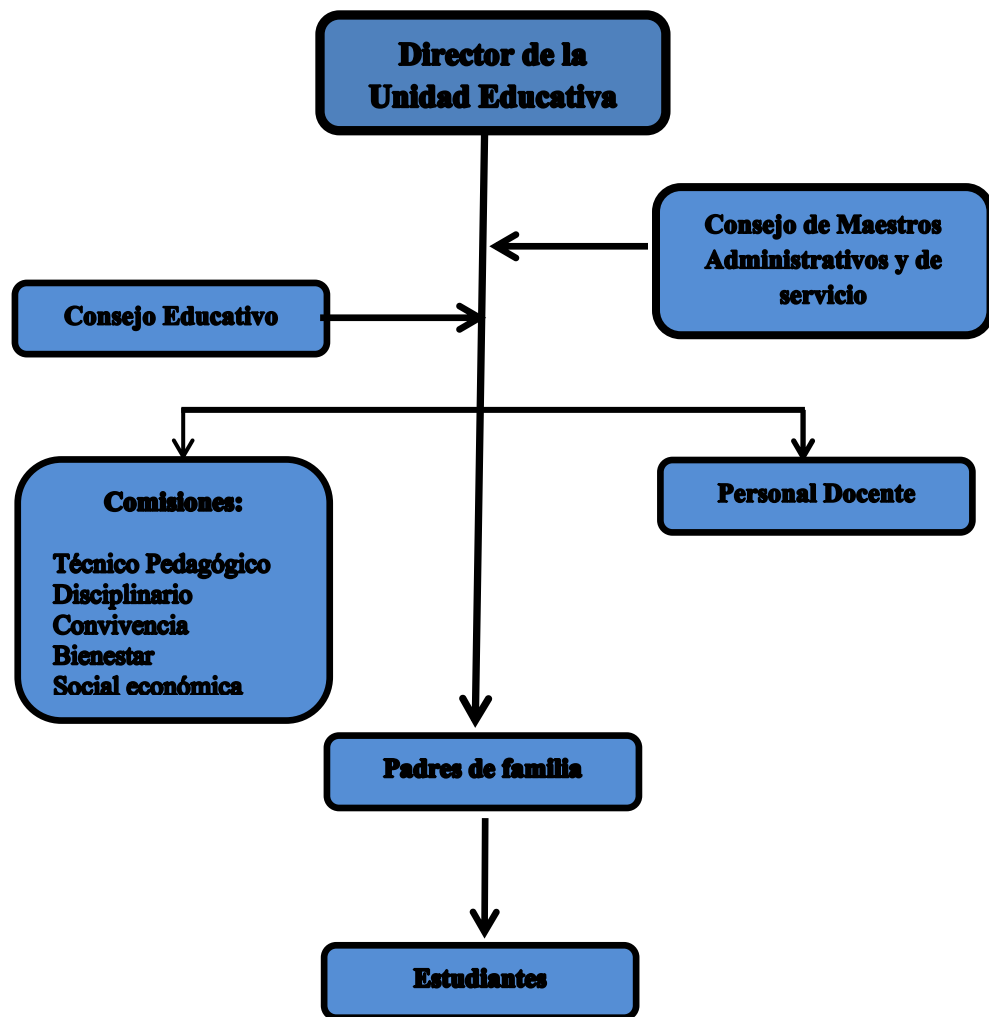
Director de la Unidad Educativa

Consejo de Maestros Administrativos y de servicio

Consejo Educativo

Comisiones:

Técnico Pedagógico
Disciplinario
Convivencia
Bienestar
Social económica

Personal Docente

Padres de familia

Estudiantes